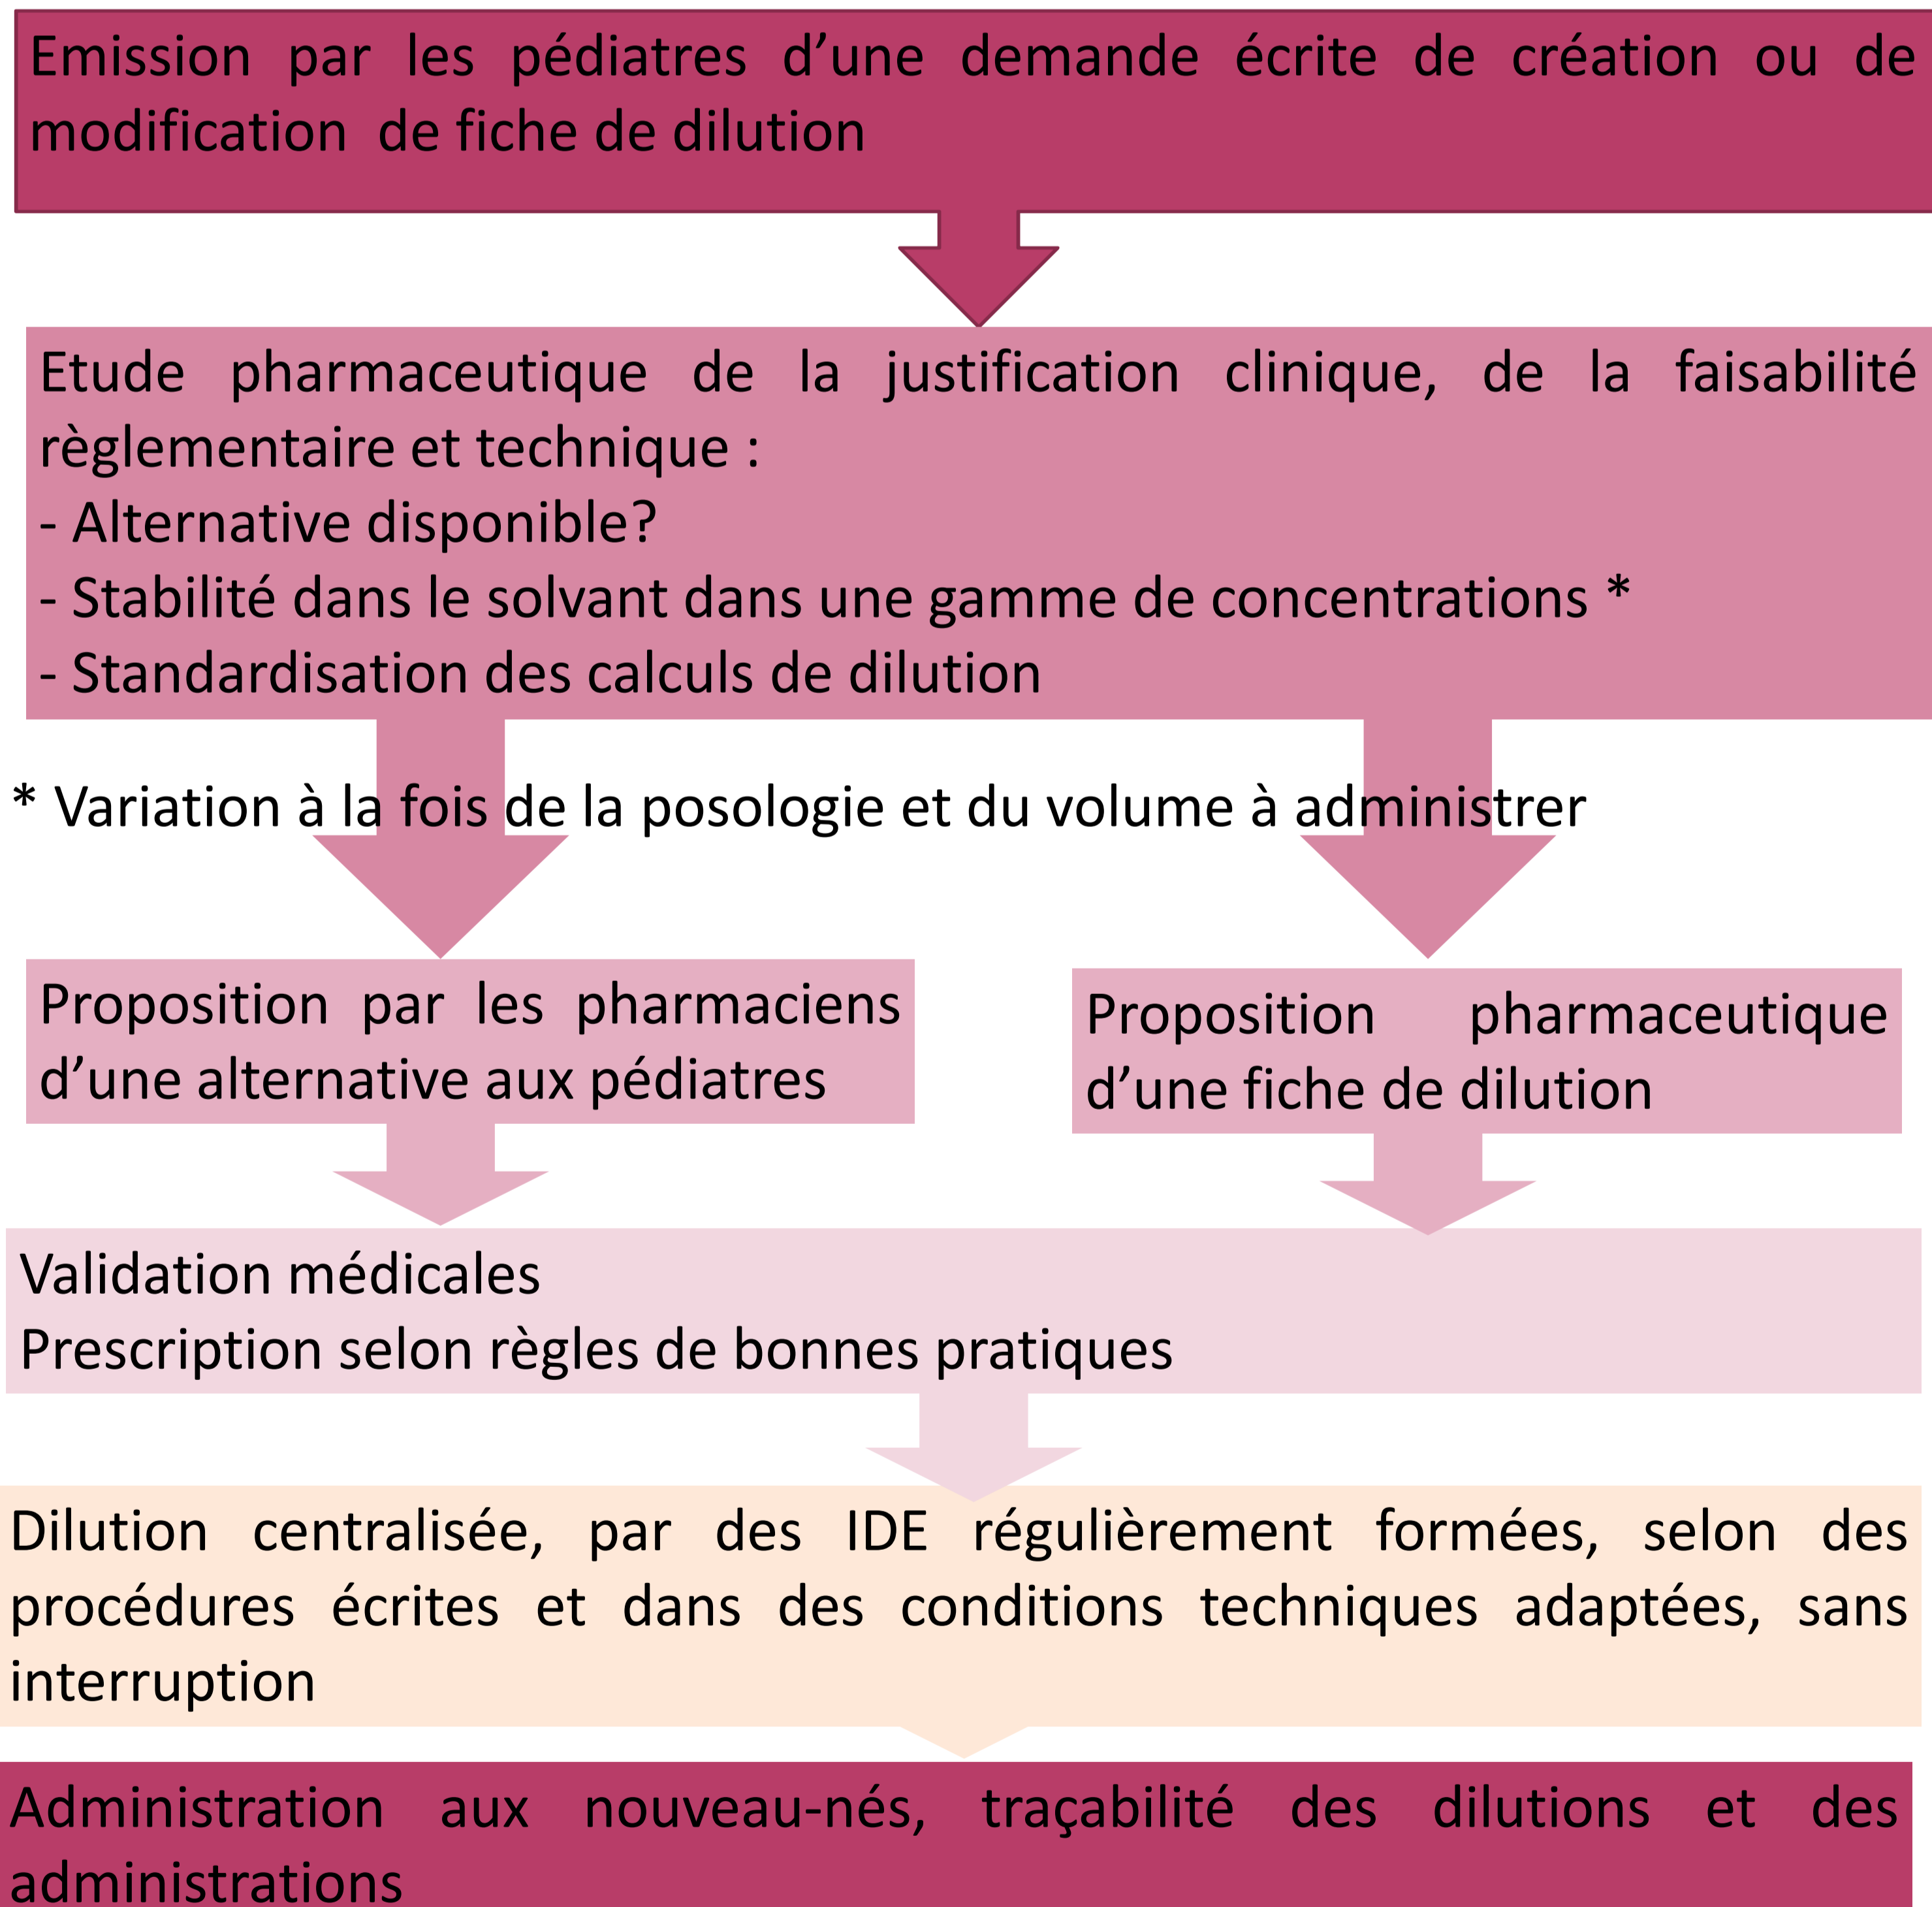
Emission par les pédiatres d’une demande écrite de création ou de modification de fiche de dilution

Etude pharmaceutique de la justification clinique, de la faisabilité règlementaire et technique :
- Alternative disponible?
- Stabilité dans le solvant dans une gamme de concentrations *
- Standardisation des calculs de dilution

* Variation à la fois de la posologie et du volume à administrer

Proposition par les pharmaciens d’une alternative aux pédiatres

Proposition pharmaceutique d’une fiche de dilution

Validation médicales
Prescription selon règles de bonnes pratiques

Dilution centralisée, par des IDE régulièrement formées, selon des procédures écrites et dans des conditions techniques adaptées, sans interruption

Administration aux nouveau-nés, traçabilité des dilutions et des administrations